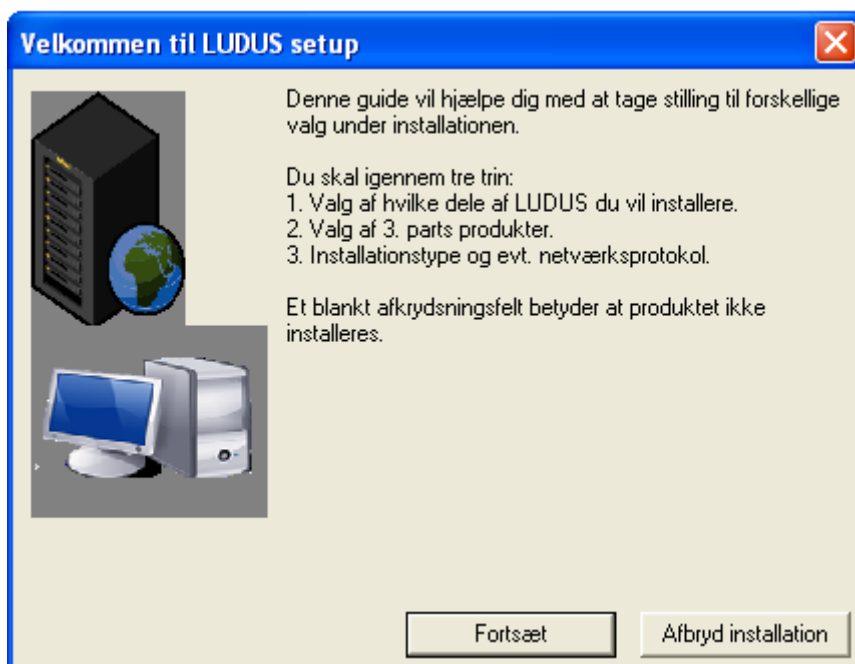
Velkommen til LUDUS setup

Denne guide vil hjælpe dig med at tage stilling til forskellige valg under installationen.

Du skal igennem tre trin:
1. Valg af hvilke dele af LUDUS du vil installere.
2. Valg af 3. parts produkter.
3. Installationstype og evt. netværksprotokol.

Et blankt afkrydsningsfelt betyder at produktet ikke installeres.

Fortsæt

Afbryd installation